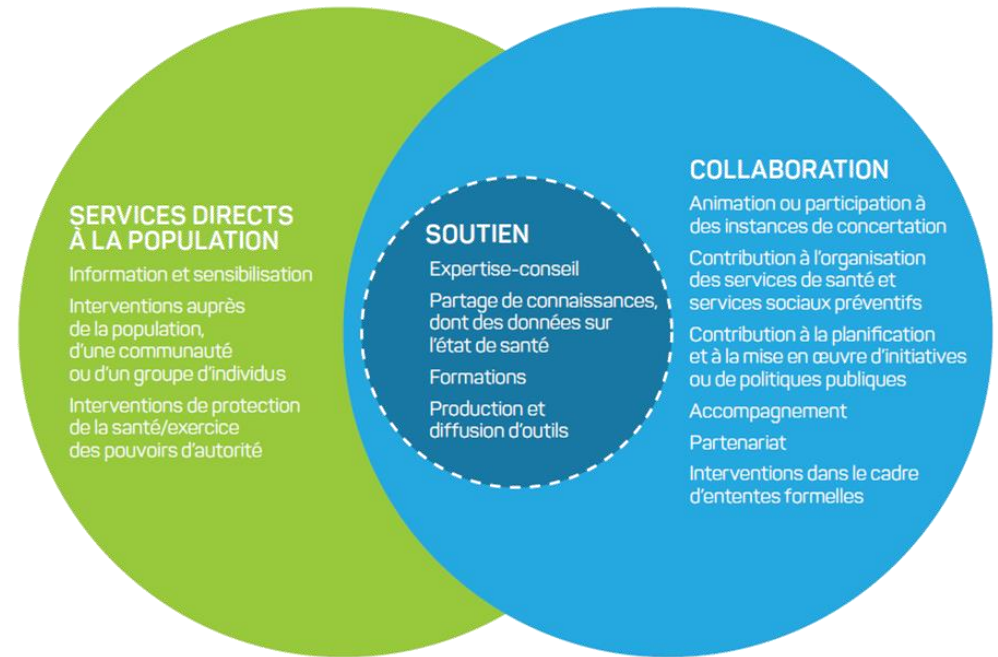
SERVICES DIRECTS À LA POPULATION

Information et sensibilisation

Interventions auprès de la population, d'une communauté ou d'un groupe d'individus

Interventions de protection de la santé/exercice des pouvoirs d'autorité

SOUTIEN

Expertise-conseil

Partage de connaissances, dont des données sur l'état de santé

Formations

Production et diffusion d'outils

COLLABORATION

Animation ou participation à des instances de concertation

Contribution à l'organisation des services de santé et services sociaux préventifs

Contribution à la planification et à la mise en œuvre d'initiatives ou de politiques publiques

Accompagnement

Partenariat

Interventions dans le cadre d'ententes formelles